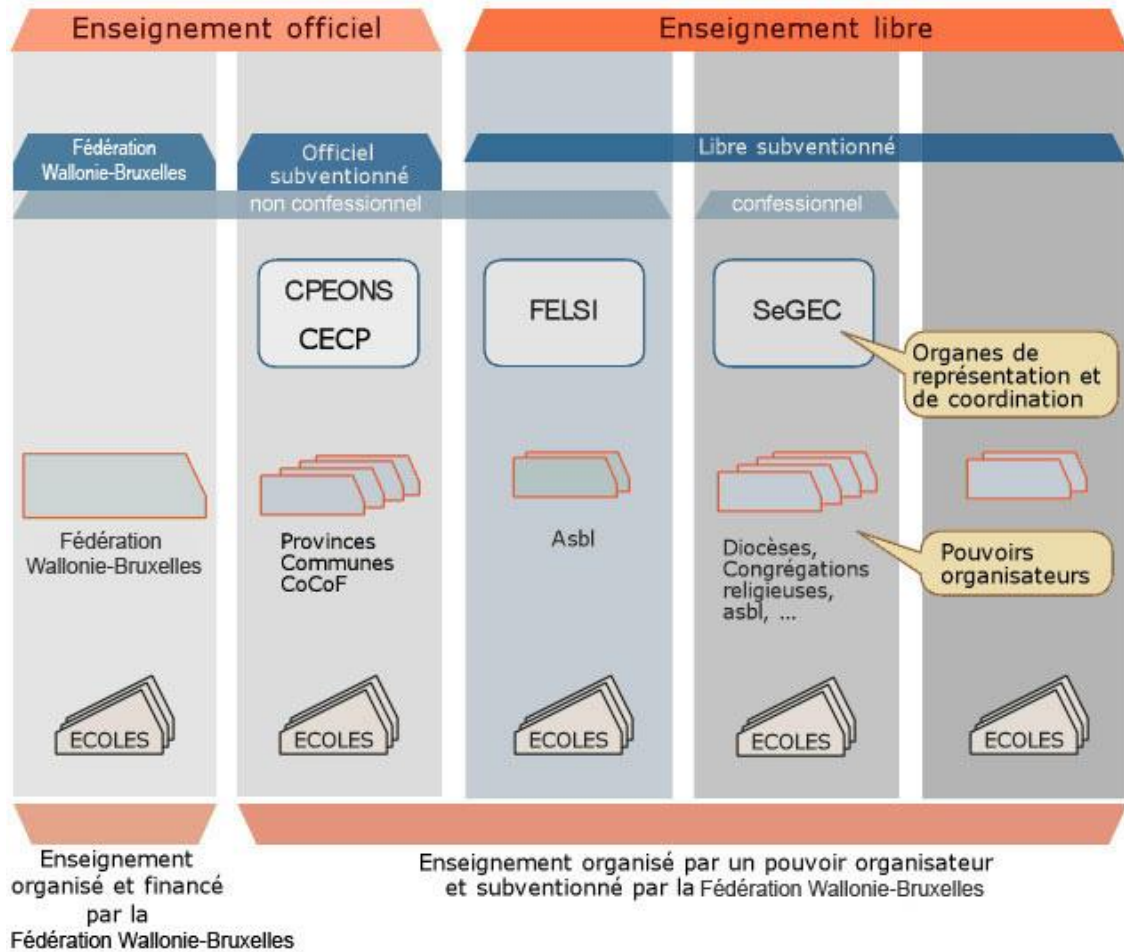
Enseignement officiel

Enseignement libre

Fédération Wallonie-Bruxelles

Officiel subventionné

Libre subventionné

non confessionnel

confessionnel

CPEONS
CECP

FELSI

SeGEC

Organes de représentation et de coordination

Fédération Wallonie-Bruxelles

Provinces
Communes
CoCoF

Asbl

Diocèses, Congrégations religieuses, asbl, ...

Pouvoirs organisateurs

ECOLES

ECOLES

ECOLES

ECOLES

ECOLES

Enseignement organisé et financé par la Fédération Wallonie-Bruxelles

Enseignement organisé par un pouvoir organisateur et subventionné par la Fédération Wallonie-Bruxelles